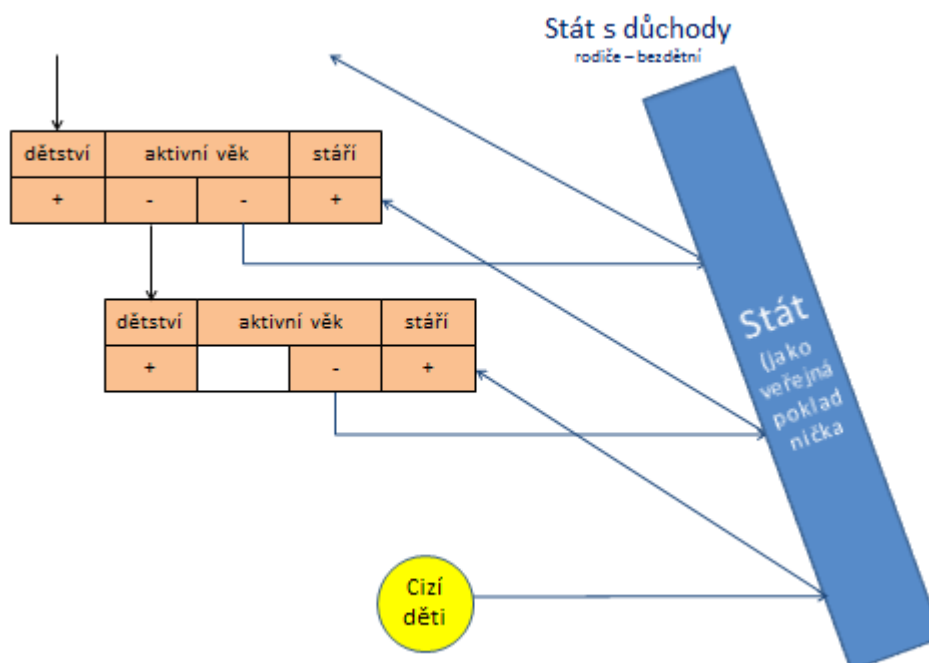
Stát s důchody
rodiče – bezdětní

| dětství | aktivní věk | | stáří |
|---|---|---|---|
| + | - | - | + |

| dětství | aktivní věk | | stáří |
|---|---|---|---|
| + | | - | + |

Stát (jako veřejná pokladnička

Cizí děti